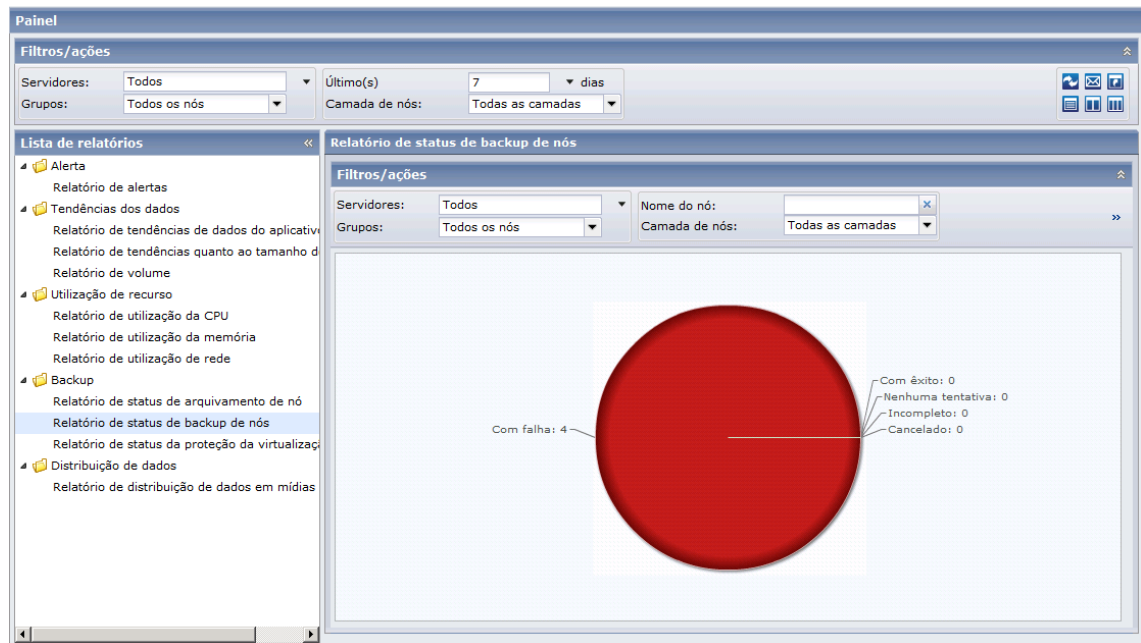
Painel

Filtros/ações

Servidores: Todos
Grupos: Todos os nós
Último(s) 7 dias
Camada de nós: Todas as camadas

Lista de relatórios

Alerta
Relatório de alertas
Tendências dos dados
Relatório de tendências de dados do aplicativ
Relatório de tendências quanto ao tamanho d
Relatório de volume
Utilização de recurso
Relatório de utilização da CPU
Relatório de utilização da memória
Relatório de utilização de rede
Backup
Relatório de status de arquivamento de nó
Relatório de status de backup de nós
Relatório de status da proteção da virtualizaçã
Distribuição de dados
Relatório de distribuição de dados em mídias

Relatório de status de backup de nós

Filtros/ações

Servidores: Todos
Grupos: Todos os nós
Nome do nó:
Camada de nós: Todas as camadas

Com falha: 4
Com êxito: 0
Nenhuma tentativa: 0
Incompleto: 0
Cancelado: 0